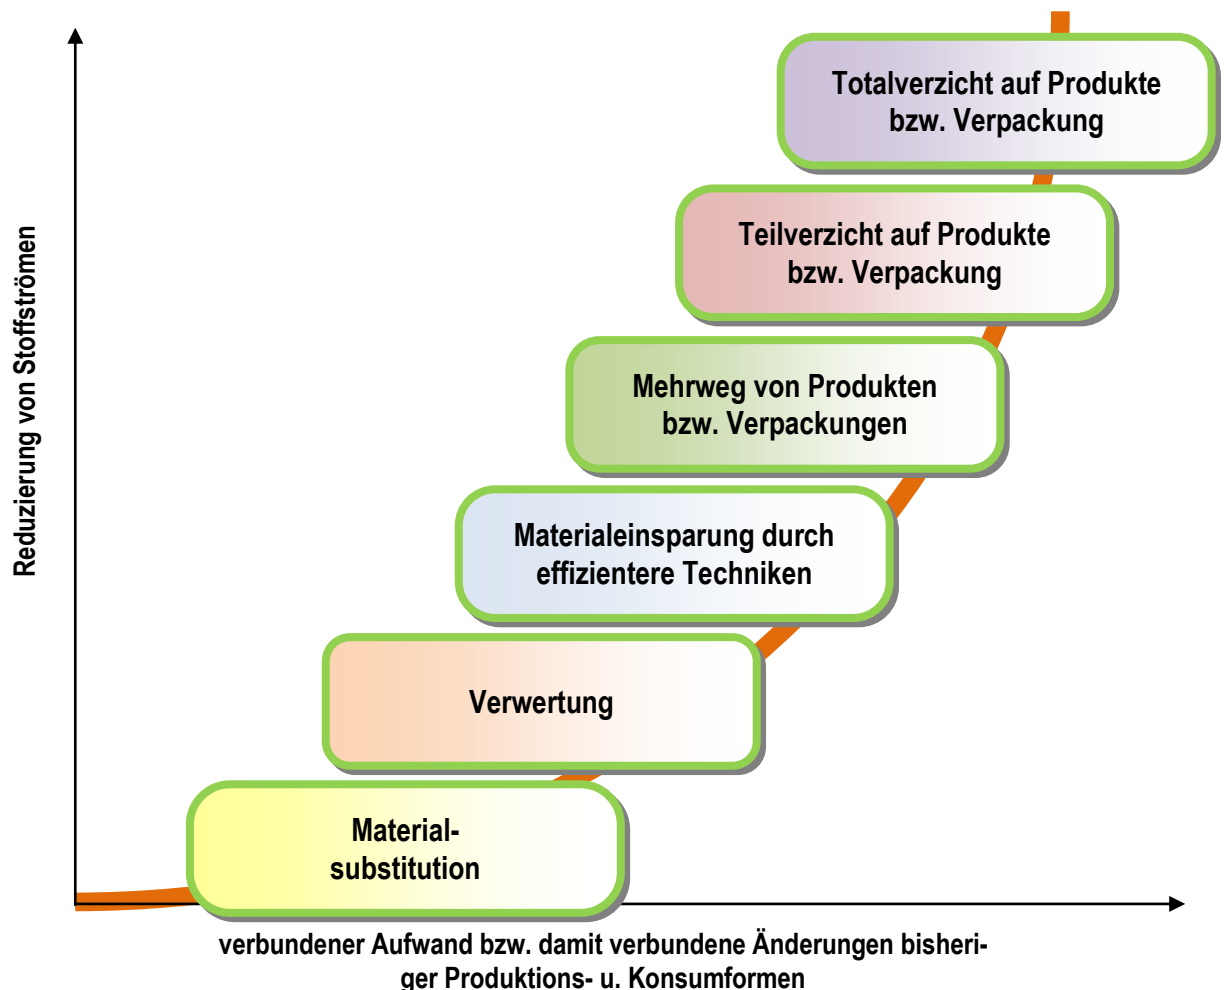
Reduzierung von Stoffströmen

Totalverzicht auf Produkte bzw. Verpackung

Teilverzicht auf Produkte bzw. Verpackung

Mehrweg von Produkten bzw. Verpackungen

Materialeinsparung durch effizientere Techniken

Verwertung

Material-substitution

verbundener Aufwand bzw. damit verbundene Änderungen bisheriger Produktions- u. Konsumformen